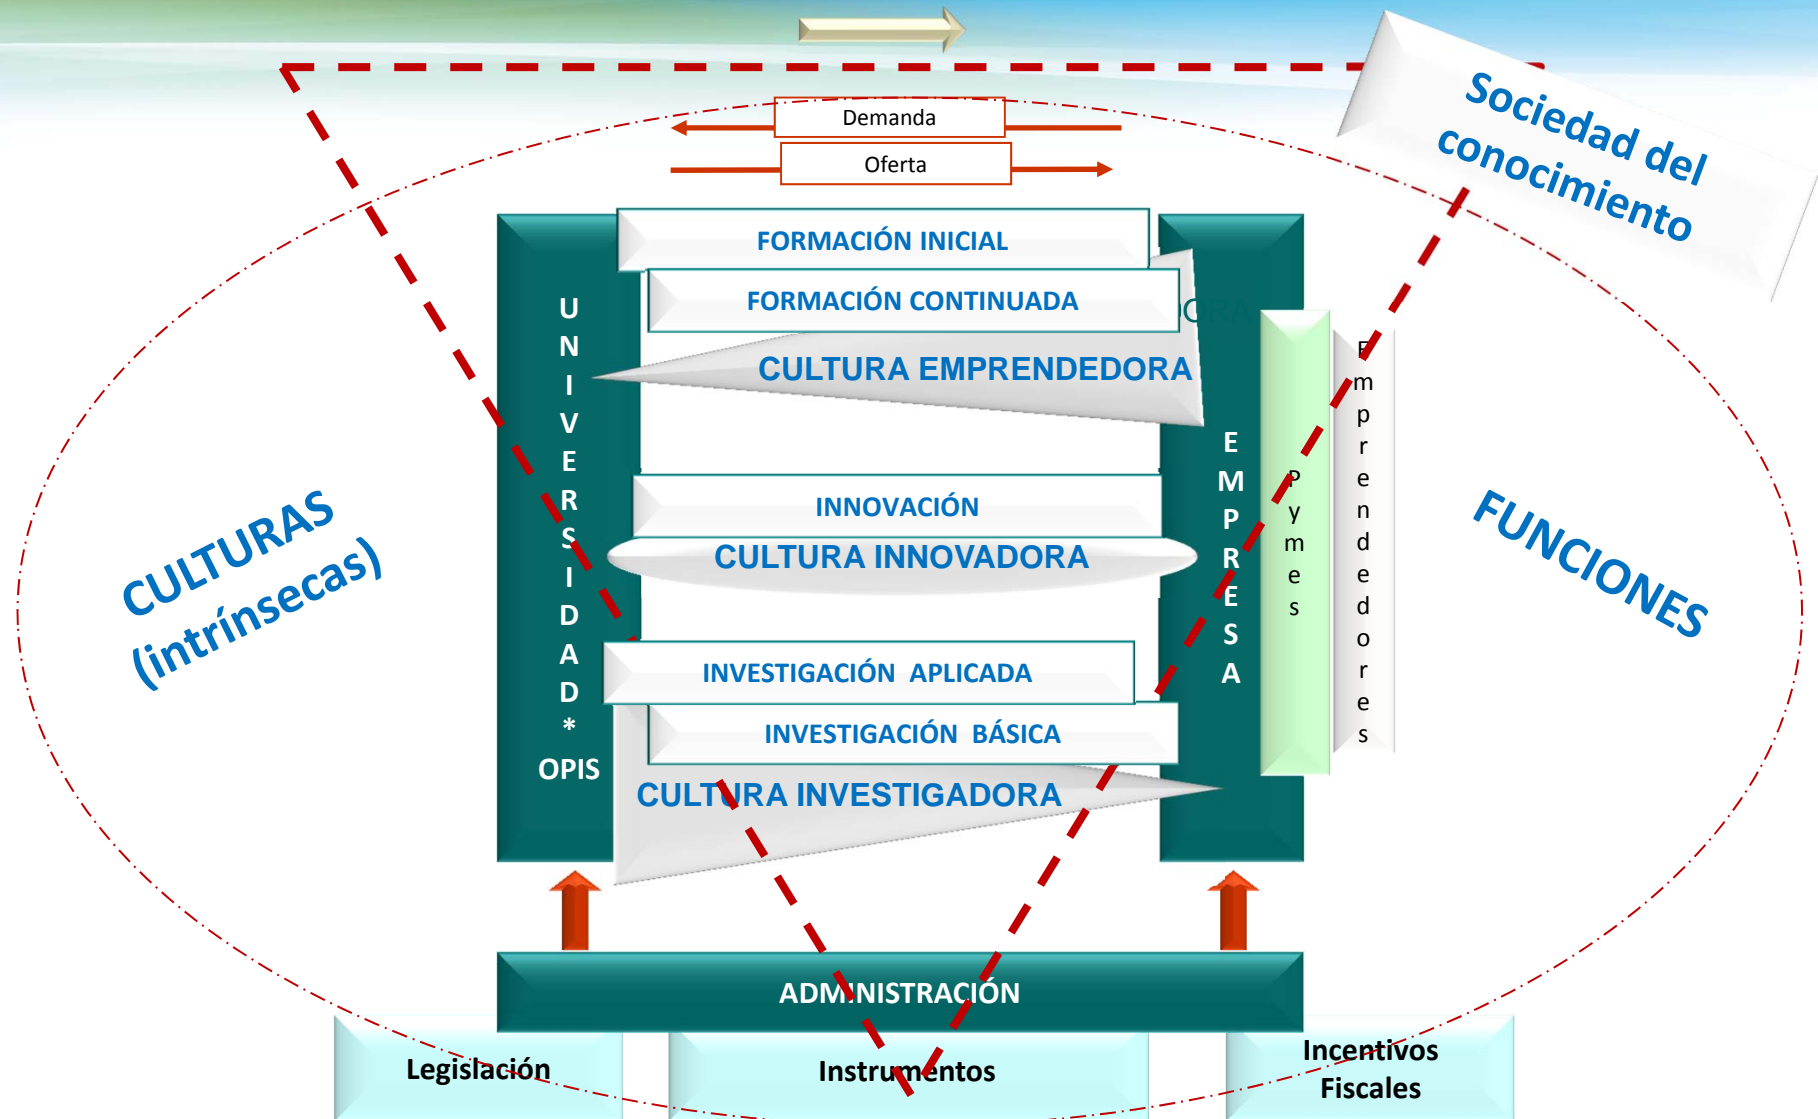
Sociedad del conocimiento

Demanda

Oferta

FORMACIÓN INICIAL

FORMACIÓN CONTINUADA

CULTURA EMPRENDEDORA

INNOVACIÓN

CULTURA INNOVADORA

INVESTIGACIÓN APLICADA

INVESTIGACIÓN BÁSICA

CULTURA INVESTIGADORA

U N I V E R S I D A D * OPIS

E M P R E S A

Pymes

Emprendedores

CULTURAS (intrínsecas)

FUNCIONES

ADMINISTRACIÓN

Legislación

Instrumentos

Incentivos Fiscales